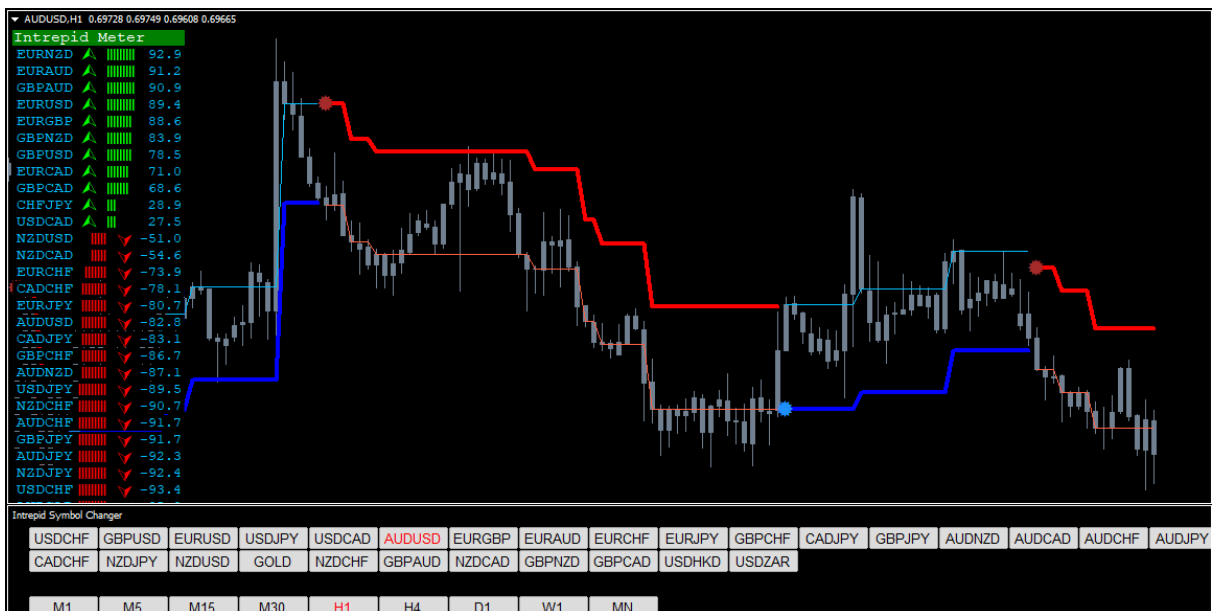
AUDUSD,H1 0.69728 0.69749 0.69608 0.69665

Intrepid Meter
EURNZD 92.9
EURAUD 91.2
GBPAUD 90.9
EURUSD 89.4
EURGBP 88.6
GBPNZD 83.9
GBPUSD 78.5
EURCAD 71.0
GBPCAD 68.6
CHFJPY 28.9
USDCAD 27.5
NZDUSD -51.0
NZDCAD -54.6
EURCHF -73.9
CADCHF -78.1
EURJPY -80.7
AUDUSD -82.8
CADJPY -83.1
GBPCHF -86.7
AUDNZD -87.1
USDJPY -89.5
NZDCHF -90.7
AUDCHF -91.7
GBPJPY -91.7
AUDJPY -92.3
NZDJPY -92.4
USDCHF -93.4

Intrepid Symbol Changer
USDCHF GBPUSD EURUSD USDJPY USDCAD AUDUSD EURGBP EURAUD EURCHF EURJPY GBPCHF CADJPY GBPJPY AUDNZD AUDCAD AUDCHF AUDJPY
CADCHF NZDJPY NZDUSD GOLD NZDCHF GBPAUD NZDCAD GBPNZD GBPCAD USDHKD USDZAR

M1 M5 M15 M30 H1 H4 D1 W1 MN